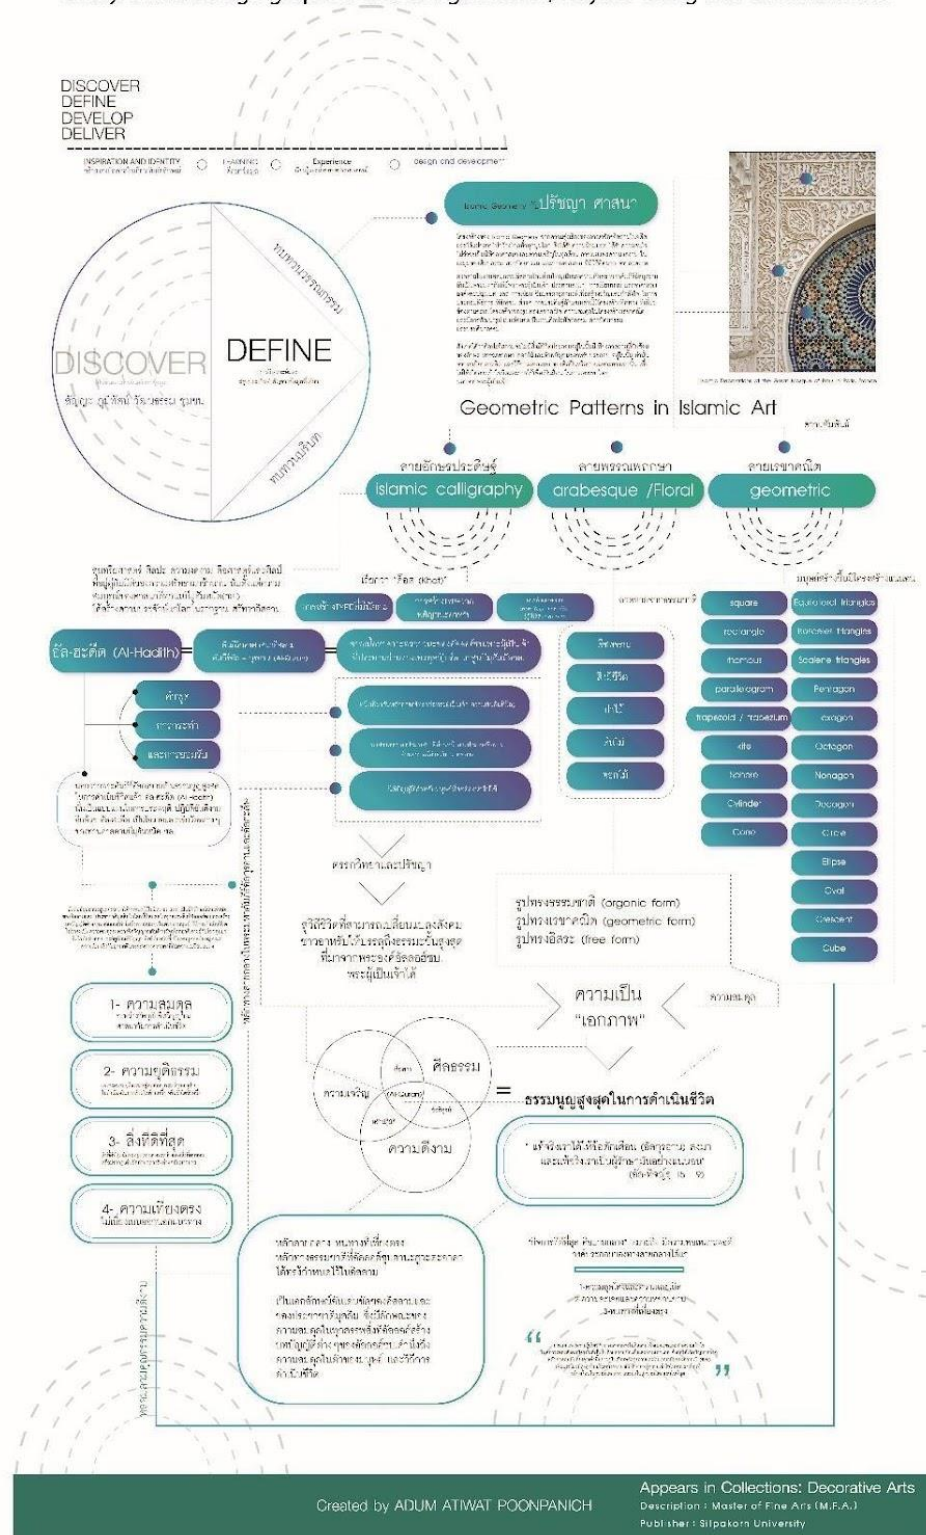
DISCOVER
DEFINE
DEVELOP
DELIVER

INSPIRATION AND IDENTITY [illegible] LEARNING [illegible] Experience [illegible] design and development

DISCOVER
อัตลักษณ์ ศิลป์ วัฒนธรรม ชุมชน

DEFINE

ทบทวนวรรณกรรม

ทบทวนข้อมูล

ปรัชญา ศาสนา

Geometric Patterns in Islamic Art

ลวดลายศิลป์

ลายอักษรประดิษฐ์
islamic calligraphy

ลายพรรณพฤกษา
arabesque /Floral

ลายเรขาคณิต
geometric

อัล-ฮะดีษ (Al-Hadith)

สี่เหลี่ยม
square
rectangle
rhombus
parallelogram
trapezoid / trapezium
kite
Sphere
Cylinder
Cone

Equilateral triangles
Isosceles triangles
Scalene triangles
Pentagon
Hexagon
Octagon
Nonagon
Decagon
Circle
Ellipse
Oval
Crescent
Cube

รูปทรงธรรมชาติ (organic form)
รูปทรงเรขาคณิต (geometric form)
รูปทรงอิสระ (free form)

ความเป็น "เอกภาพ"

ศิลปะ
ความเจริญ
ศิลธรรม
ความดีงาม

ธรรมนูญสูงสุดในการดำเนินชีวิต

1- ความสมดุล
2- ความยุติธรรม
3- สิ่งที่ดีที่สุด
4- ความเที่ยงตรง

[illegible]

Created by ADUM ATIWAT POONPANICH

Appears in Collections: Decorative Arts
Description : Master of Fine Arts (M.F.A.)
Publisher : Silpakorn University